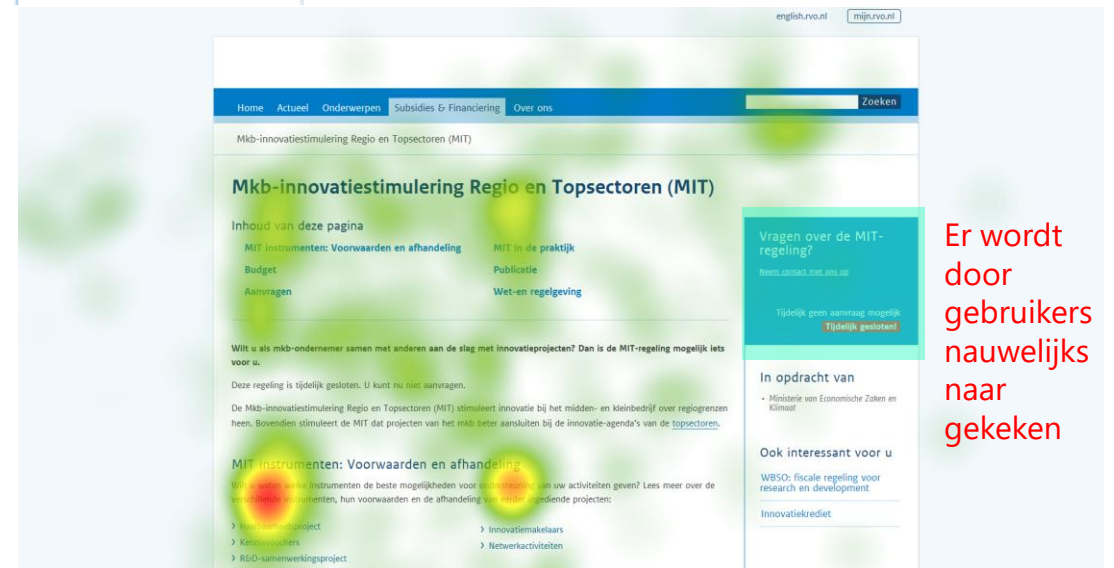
english.rvo.nl mijn.rvo.nl

Home Actueel Onderwerpen Subsidies & Financiering Over ons Zoeken

Mkb-innovatiestimulering Regio en Topsectoren (MIT)

Mkb-innovatiestimulering Regio en Topsectoren (MIT)

Inhoud van deze pagina

MIT instrumenten: Voorwaarden en afhandeling
Budget
Aanvragen
MIT in de praktijk
Publicatie
Wet-en regelgeving

Wilt u als mkb-ondernemer samen met anderen aan de slag met innovatieprojecten? Dan is de MIT-regeling mogelijk iets voor u.

Deze regeling is tijdelijk gesloten. U kunt nu niet aanvragen.

De Mkb-innovatiestimulering Regio en Topsectoren (MIT) stimuleert innovatie bij het midden- en kleinbedrijf over regiogrenzen heen. Bovendien stimuleert de MIT dat projecten van het mkb beter aansluiten bij de innovatie-agenda's van de topsectoren.

MIT instrumenten: Voorwaarden en afhandeling

Wilt u weten welke instrumenten de beste mogelijkheden voor ondersteuning van uw activiteiten geven? Lees meer over de verschillende instrumenten, hun voorwaarden en de afhandeling van eerder ingediende projecten:

› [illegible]project
› Kennisvouchers
› R&D-samenwerkingsproject
› Innovatiemakelaars
› Netwerkactiviteiten

Vragen over de MIT-regeling?
Neem contact met ons op

Tijdelijk geen aanvraag mogelijk
Tijdelijk gesloten!

In opdracht van
• Ministerie van Economische Zaken en Klimaat

Ook interessant voor u
WBSO: fiscale regeling voor research and development
Innovatiekrediet

Er wordt door gebruikers nauwelijks naar gekeken